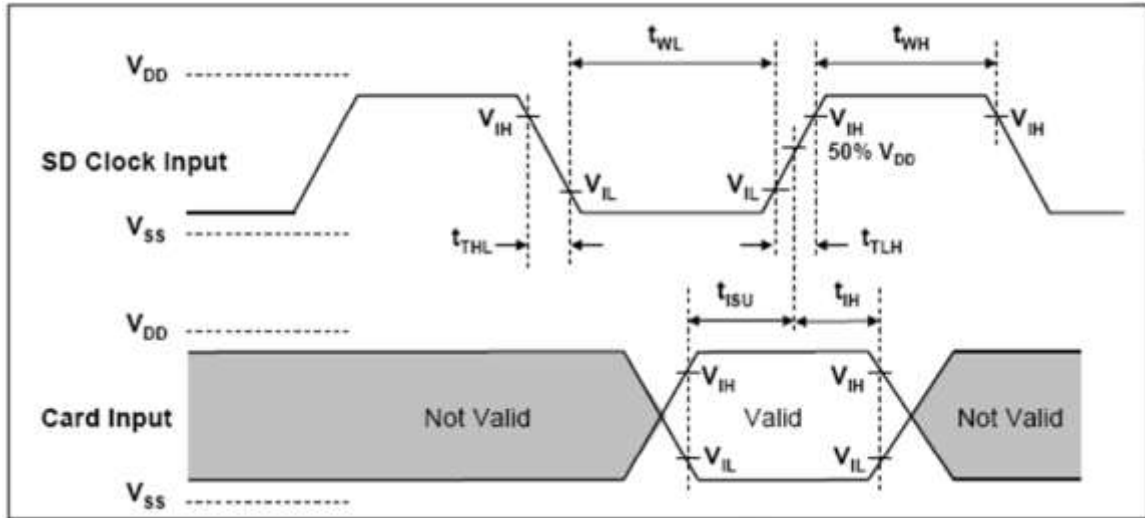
$t_{WL}$

$t_{WH}$

$V_{DD}$

$V_{IH}$

$V_{IH}$

$V_{IH}$

50% $V_{DD}$

SD Clock Input

$V_{IL}$

$V_{IL}$

$V_{SS}$

$t_{THL}$

$t_{TLH}$

$t_{ISU}$

$t_{IH}$

$V_{DD}$

$V_{IH}$

$V_{IH}$

Card Input

Not Valid

Valid

Not Valid

$V_{IL}$

$V_{IL}$

$V_{SS}$